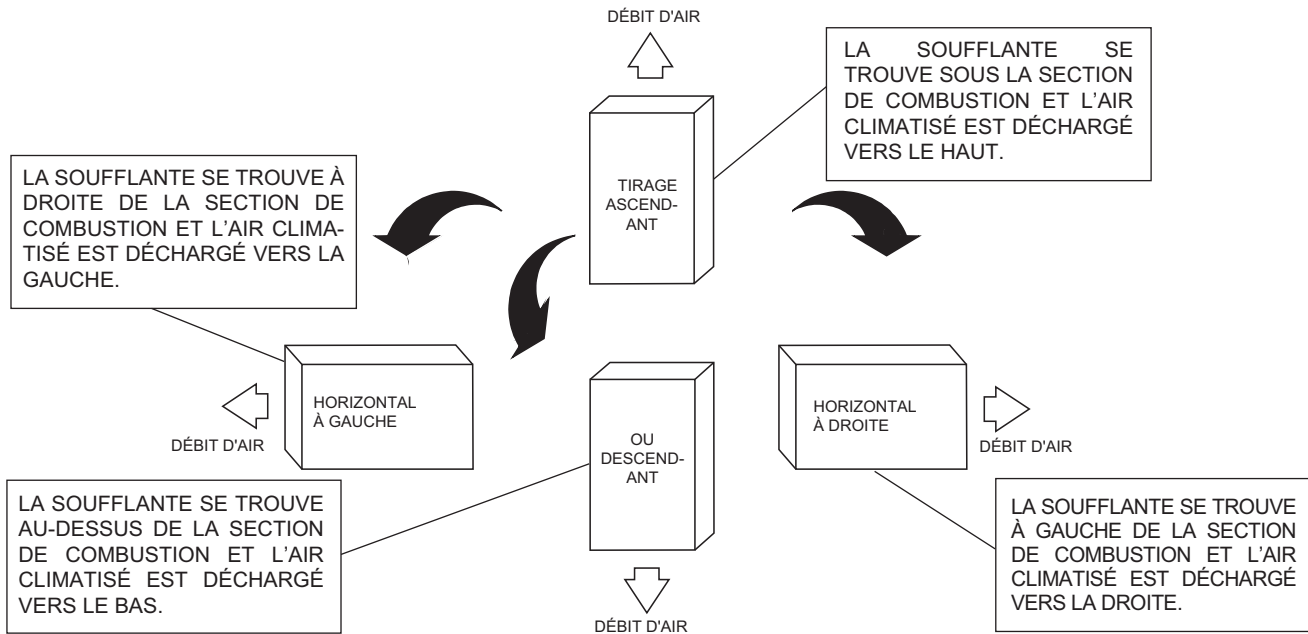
DÉBIT D'AIR

LA SOUFFLANTE SE TROUVE SOUS LA SECTION DE COMBUSTION ET L'AIR CLIMATISÉ EST DÉCHARGÉ VERS LE HAUT.

TIRAGE ASCENDANT

LA SOUFFLANTE SE TROUVE À DROITE DE LA SECTION DE COMBUSTION ET L'AIR CLIMATISÉ EST DÉCHARGÉ VERS LA GAUCHE.

HORIZONTAL À GAUCHE

DÉBIT D'AIR

OU DESCENDANT

HORIZONTAL À DROITE

DÉBIT D'AIR

LA SOUFFLANTE SE TROUVE AU-DESSUS DE LA SECTION DE COMBUSTION ET L'AIR CLIMATISÉ EST DÉCHARGÉ VERS LE BAS.

LA SOUFFLANTE SE TROUVE À GAUCHE DE LA SECTION DE COMBUSTION ET L'AIR CLIMATISÉ EST DÉCHARGÉ VERS LA DROITE.

DÉBIT D'AIR